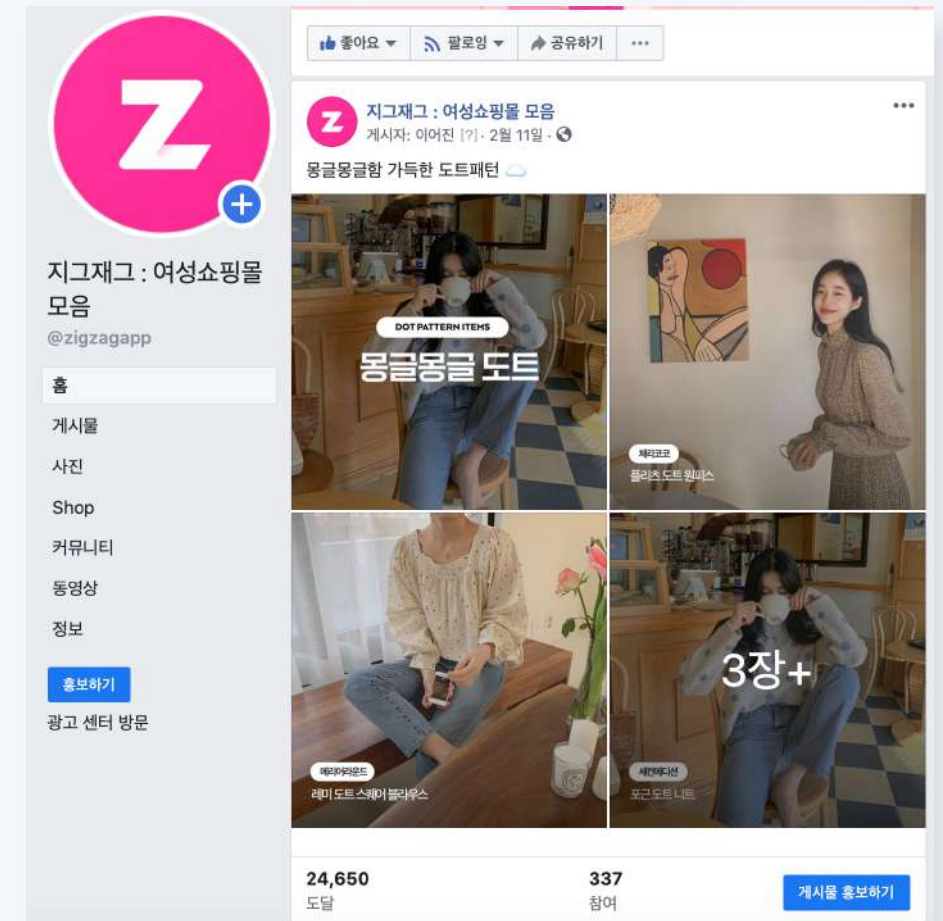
z

지그재그 : 여성쇼핑몰 모음
@zigzagapp

홈
게시물
사진
Shop
커뮤니티
동영상
정보

홍보하기
광고 센터 방문

좋아요 팔로잉 공유하기 ···

지그재그 : 여성쇼핑몰 모음
게시자: 이어진 [?] · 2월 11일 ·

몽글몽글함 가득한 도트패턴

DOT PATTERN ITEMS
몽글몽글 도트

체리코코
플리츠 도트 원피스

메리어라운드
레미 도트 스퀘어 블라우스

세인트디선
포근도트 니트

3장+

24,650
도달

337
참여

게시물 홍보하기